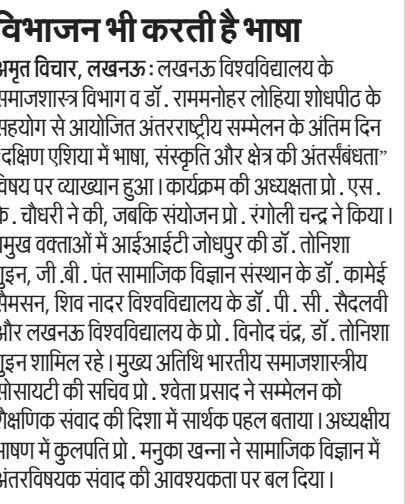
विभाजन भी करती है भाषा

अमृत विचार, लखनऊ : लखनऊ विश्वविद्यालय के समाजशास्त्र विभाग व डॉ . राममनोहर लोहिया शोधपीठ के सहयोग से आयोजित अंतरराष्ट्रीय सम्मेलन के अंतिम दिन "दक्षिण एशिया में भाषा, संस्कृति और क्षेत्र की अंतर्संबंधता" विषय पर व्याख्यान हुआ। कार्यक्रम की अध्यक्षता प्रो . एस . के . चौधरी ने की, जबकि संयोजन प्रो . रंगोली चन्द्र ने किया। प्रमुख वक्ताओं में आईआईटी जोधपुर की डॉ . तोनिशा गुइन, जी .बी . पंत सामाजिक विज्ञान संस्थान के डॉ . कामेई बैमसन, शिव नादर विश्वविद्यालय के डॉ . पी . सी . सैदलवी और लखनऊ विश्वविद्यालय के प्रो . विनोद चंद्र, डॉ . तोनिशा गुइन शामिल रहे। मुख्य अतिथि भारतीय समाजशास्त्रीय सोसायटी की सचिव प्रो . श्वेता प्रसाद ने सम्मेलन को शैक्षणिक संवाद की दिशा में सार्थक पहल बताया। अध्यक्षीय भाषण में कुलपति प्रो . मनुका खन्ना ने सामाजिक विज्ञान में अंतरविषयक संवाद की आवश्यकता पर बल दिया।